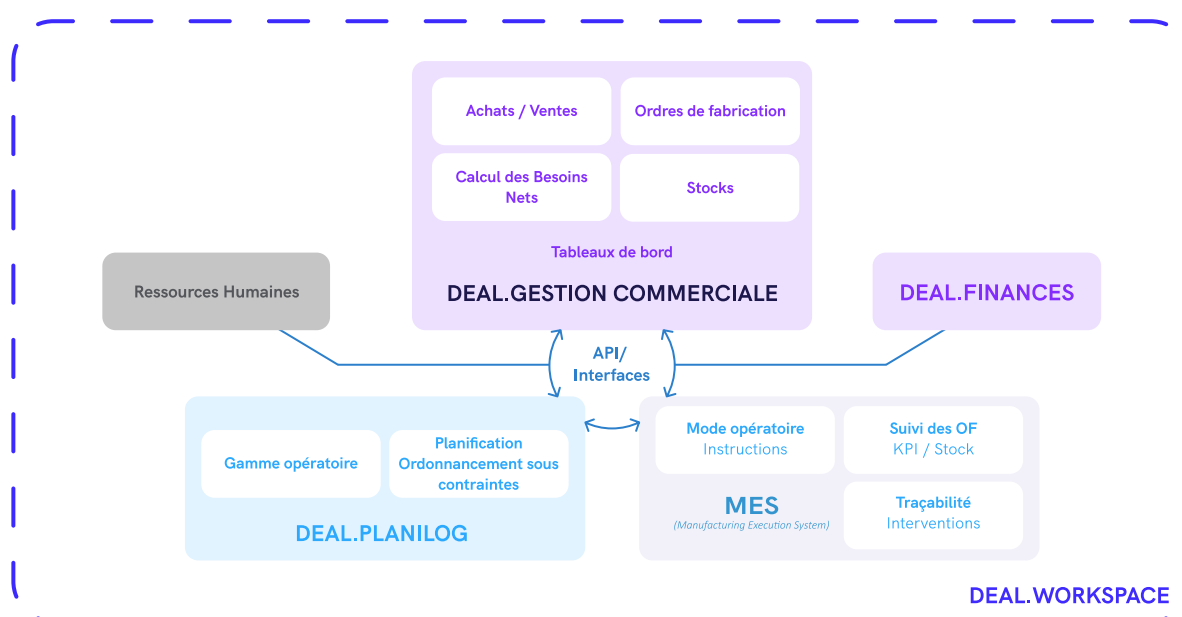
Achats / Ventes

Ordres de fabrication

Calcul des Besoins Nets

Stocks

Tableaux de bord

DEAL.GESTION COMMERCIALE

Ressources Humaines

DEAL.FINANCES

API/ Interfaces

Gamme opératoire

Planification Ordonnancement sous contraintes

DEAL.PLANILOG

Mode opératoire
Instructions

Suivi des OF
KPI / Stock

MES
(Manufacturing Execution System)

Traçabilité
Interventions

DEAL.WORKSPACE